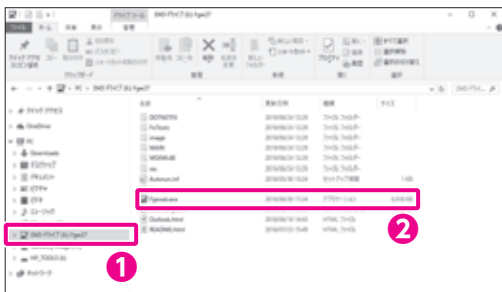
DVD ドライブ (E:) fgex27

ファイル ホーム 共有 表示 管理

アプリケーションツール

ピン留め コピー 貼り付け

クリップボード

整理

新規

開く

選択

すべて選択

選択解除

選択の切り替え

← → ↑ PC > DVD ドライブ (E:) fgex27

名前 更新日時 種類 サイズ

DOTNETFX ファイル フォルダー

FixTools ファイル フォルダー

Image ファイル フォルダー

MAIN ファイル フォルダー

WDDMLIB ファイル フォルダー

xxx ファイル フォルダー

Autorun.inf セットアップ情報 1 KB

Fgexset.exe アプリケーション

Outlook.html HTML ファイル

README.html HTML ファイル

クイック アクセス

OneDrive

PC

Downloads

デスクトップ

ドキュメント

ピクチャ

ビデオ

ミュージック

DVD ドライブ (E:) fgex27

ネットワーク

1

2